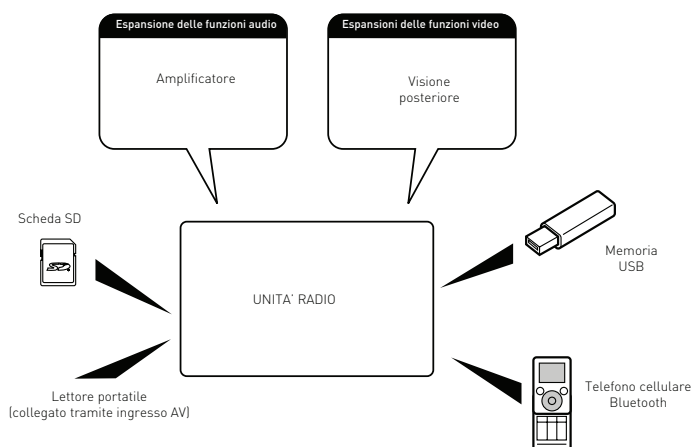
Espansione delle funzioni audio

Amplificatore

Espansioni delle funzioni video

Visione posteriore

Scheda SD

UNITA' RADIO

Memoria USB

Lettore portatile (collegato tramite ingresso AV)

Telefono cellulare Bluetooth